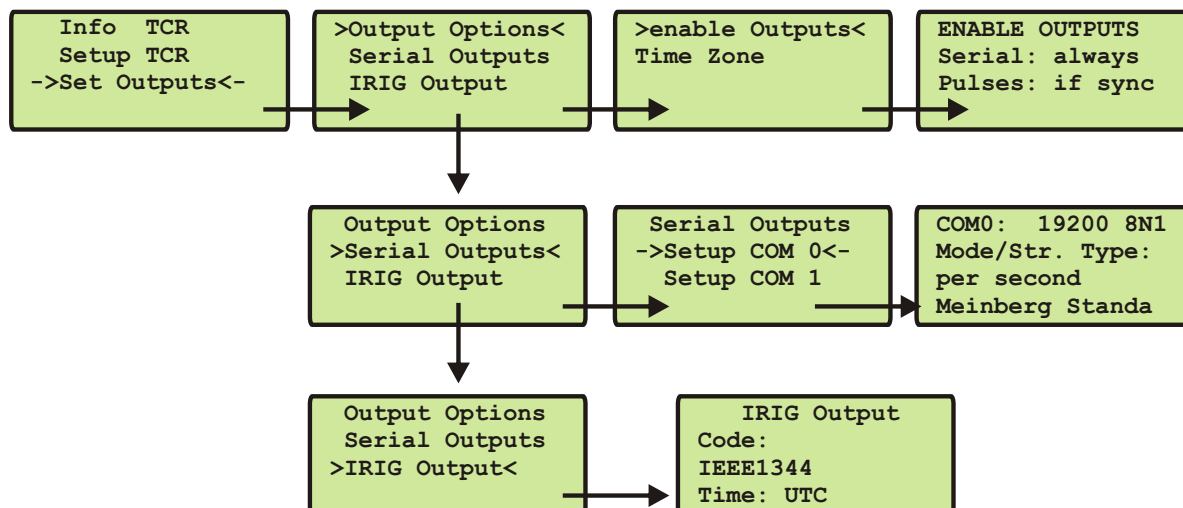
Info TCR
Setup TCR
->Set Outputs<-

>Output Options<
Serial Outputs
IRIG Output

>enable Outputs<
Time Zone

ENABLE OUTPUTS
Serial: always
Pulses: if sync

Output Options
>Serial Outputs<
IRIG Output

Serial Outputs
->Setup COM 0<-
Setup COM 1

COM0: 19200 8N1
Mode/Str. Type:
per second
Meinberg Standa

Output Options
Serial Outputs
>IRIG Output<

IRIG Output
Code:
IEEE1344
Time: UTC